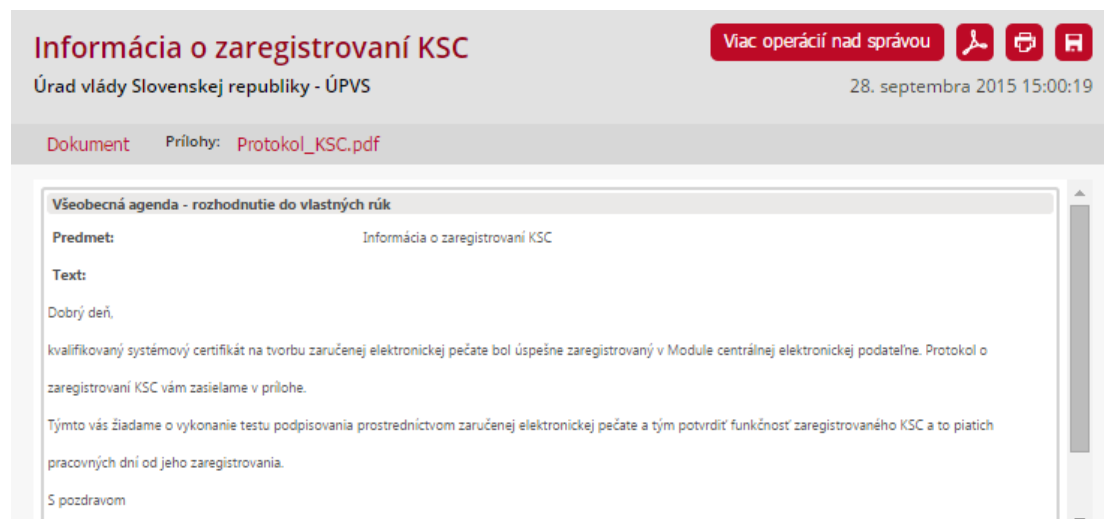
Informácia o zaregistrovaní KSC

Viac operácií nad správou

Úrad vlády Slovenskej republiky - ÚPVS

28. septembra 2015 15:00:19

Dokument Prílohy: Protokol_KSC.pdf

Všeobecná agenda - rozhodnutie do vlastných rúk

Predmet: Informácia o zaregistrovaní KSC

Text:

Dobrý deň,

kvalifikovaný systémový certifikát na tvorbu zaručenej elektronickej pečate bol úspešne zaregistrovaný v Module centrálnej elektronickej podateľne. Protokol o zaregistrovaní KSC vám zasielame v prílohe.

Týmto vás žiadame o vykonanie testu podpisovania prostredníctvom zaručenej elektronickej pečate a tým potvrdiť funkčnosť zaregistrovaného KSC a to piatich pracovných dní od jeho zaregistrovania.

S pozdravom